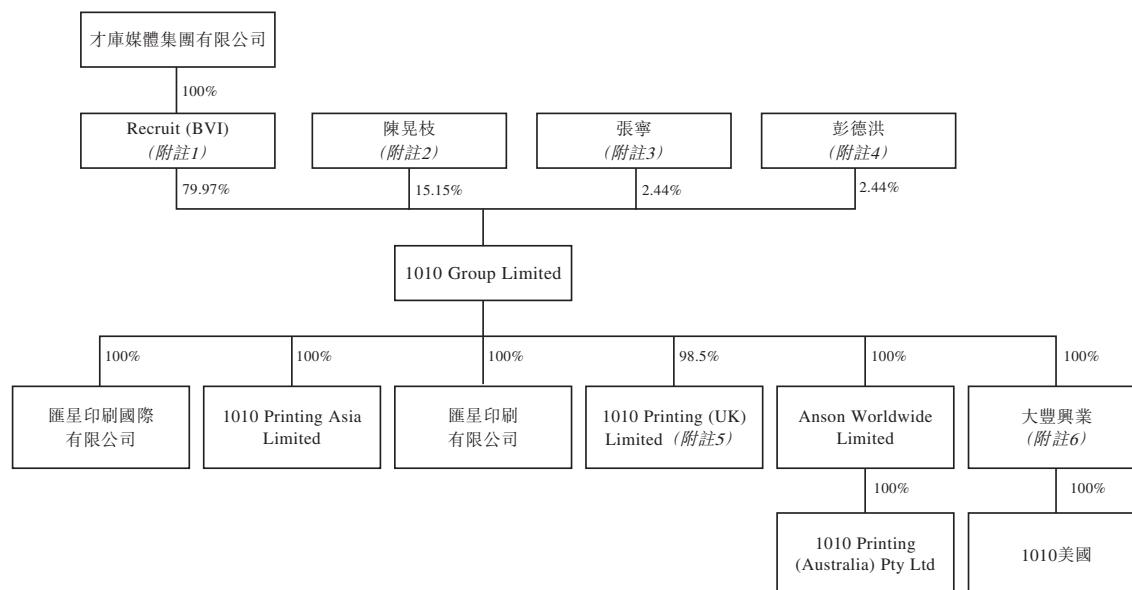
才庫媒體集團有限公司

100%

Recruit (BVI)
(附註1)

陳晃枝
(附註2)

張寧
(附註3)

彭德洪
(附註4)

79.97%

15.15%

2.44%

2.44%

1010 Group Limited

100%

100%

100%

98.5%

100%

100%

匯星印刷國際有限公司

1010 Printing Asia Limited

匯星印刷有限公司

1010 Printing (UK) Limited (附註5)

Anson Worldwide Limited

大豐興業
(附註6)

100%

100%

1010 Printing (Australia) Pty Ltd

1010美國